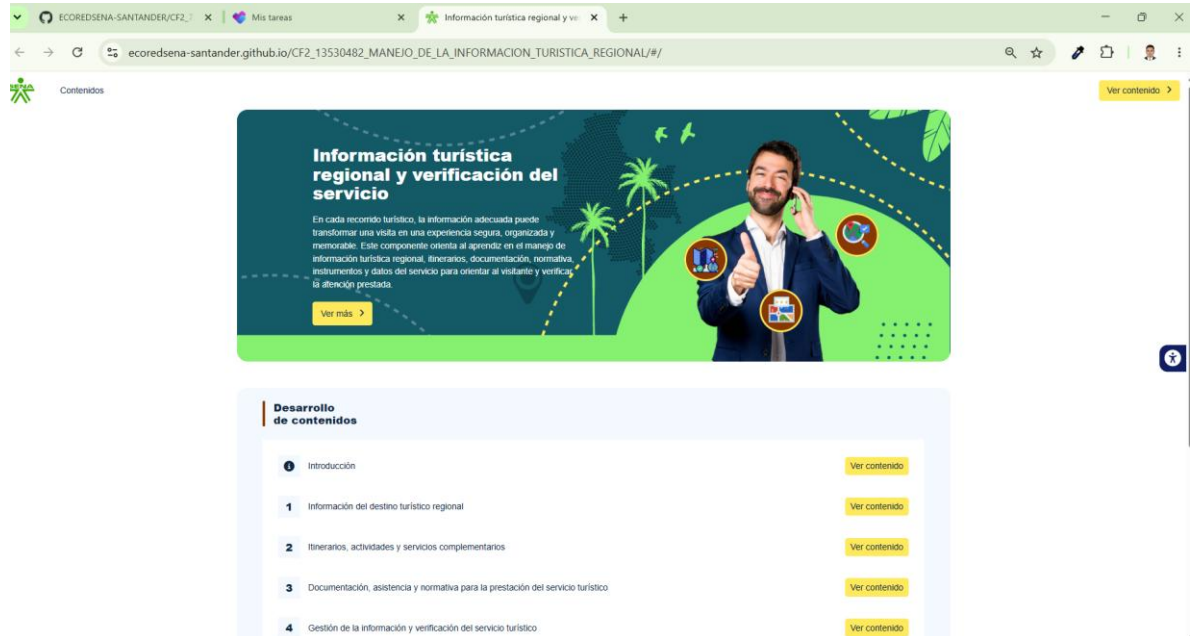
ECOREDSENA-SANTANDER/CF2_
Mis tareas
Información turística regional y ve
ecoredsena-santander.github.io/CF2_13530482_MANEJO_DE_LA_INFORMACION_TURISTICA_REGIONAL/#/

Contenidos

Ver contenido

Información turística regional y verificación del servicio

En cada recorrido turístico, la información adecuada puede transformar una visita en una experiencia segura, organizada y memorable. Este componente orienta al aprendiz en el manejo de información turística regional, itinerarios, documentación, normativa, instrumentos y datos del servicio para orientar al visitante y verificar la atención prestada.

Ver más

Desarrollo de contenidos

Introducción — Ver contenido

1 Información del destino turístico regional — Ver contenido

2 Itinerarios, actividades y servicios complementarios — Ver contenido

3 Documentación, asistencia y normativa para la prestación del servicio turístico — Ver contenido

4 Gestión de la información y verificación del servicio turístico — Ver contenido